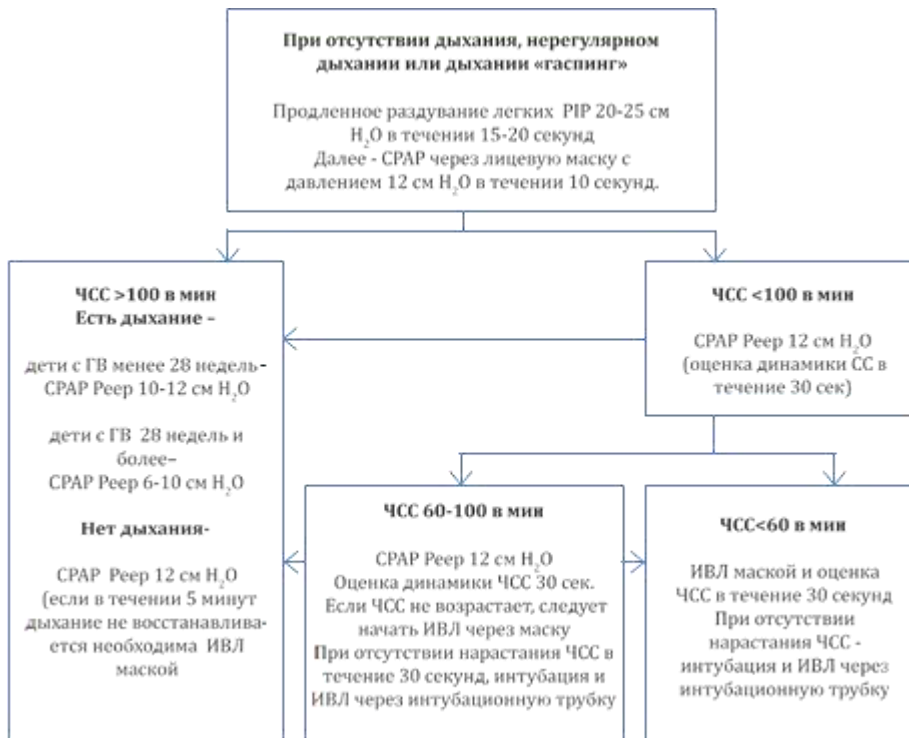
При отсутствии дыхания, нерегулярном дыхании или дыхании «гаспинг»

Продленное раздувание легких PIP 20-25 см $H_2O$ в течении 15-20 секунд
Далее - CPAP через лицевую маску с давлением 12 см $H_2O$ в течении 10 секунд.

ЧСС >100 в мин
Есть дыхание –

дети с ГВ менее 28 недель-
CPAP Peep 10-12 см $H_2O$

дети с ГВ 28 недель и более–
CPAP Peep 6-10 см $H_2O$

Нет дыхания-

CPAP Peep 12 см $H_2O$
(если в течении 5 минут дыхание не восстанавливается необходима ИВЛ маской

ЧСС <100 в мин

CPAP Peep 12 см $H_2O$
(оценка динамики СС в течение 30 сек)

ЧСС 60-100 в мин

CPAP Peep 12 см $H_2O$
Оценка динамики ЧСС 30 сек.
Если ЧСС не возрастает, следует начать ИВЛ через маску
При отсутствии нарастания ЧСС в течение 30 секунд, интубация и ИВЛ через интубационную трубку

ЧСС<60 в мин

ИВЛ маской и оценка ЧСС в течение 30 секунд
При отсутствии нарастания ЧСС - интубация и ИВЛ через интубационную трубку